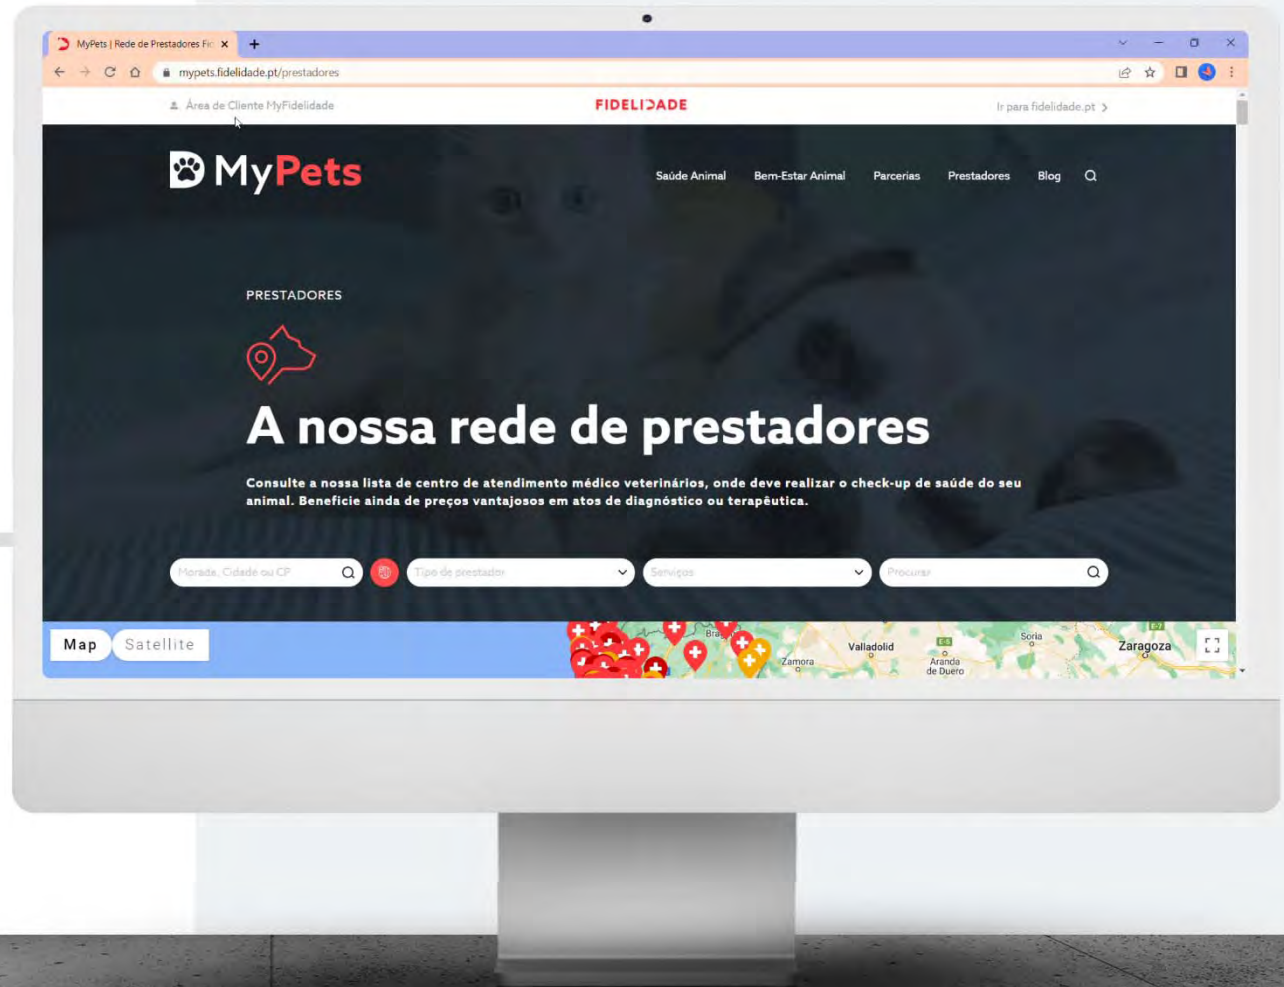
MyPets | Rede de Prestadores Fi

mypets.fidelidade.pt/prestadores

Área de Cliente MyFidelidade

FIDELIDADE

Ir para fidelidade.pt

MyPets

Saúde Animal Bem-Estar Animal Parcerias Prestadores Blog

PRESTADORES

A nossa rede de prestadores

Consulte a nossa lista de centro de atendimento médico veterinários, onde deve realizar o check-up de saúde do seu animal. Beneficie ainda de preços vantajosos em atos de diagnóstico ou terapêutica.

Morada, Cidade ou CP

Tipo de prestador

Serviços

Procurar

Map Satellite

Valladolid

Zamora

Soria

Zaragoza

Aranda de Duero